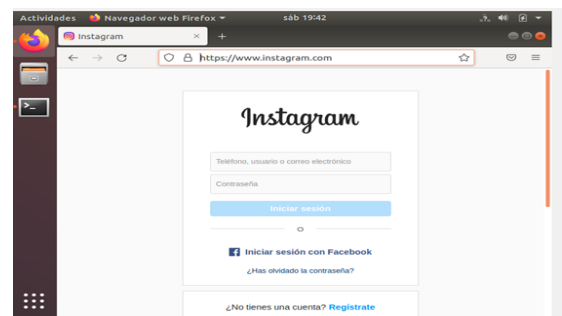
Actividades Navegador web Firefox sáb 19:42

Instagram ×

https://www.instagram.com

Instagram

Teléfono, usuario o correo electrónico

Contraseña

Iniciar sesión

O

Iniciar sesión con Facebook

¿Has olvidado la contraseña?

¿No tienes una cuenta? Regístrate